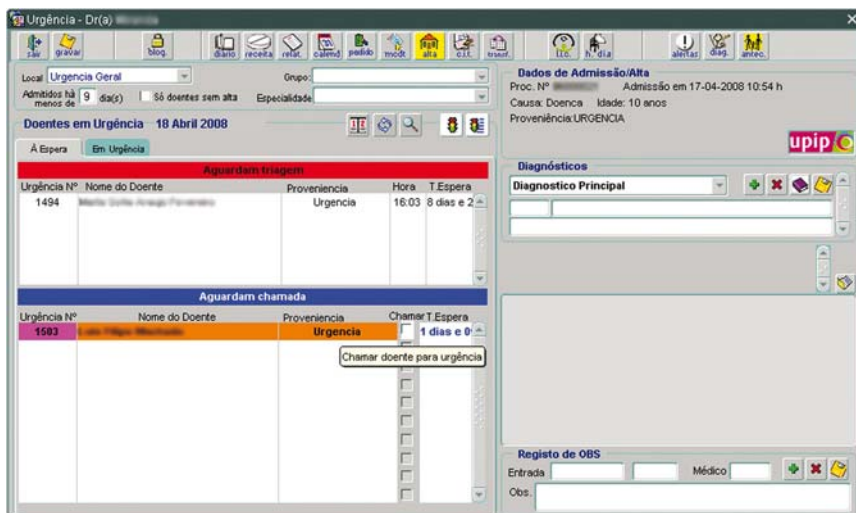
Urgência - Dr(a) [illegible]

sair gravar blog. diario receita relat. calend. pedido mcdt alta c.i.t. transf. l.t.c. h. dia alertas diag. antec.

Local Urgencia Geral
Grupo
Admitidos há menos de 9 dia(s)
Só doentes sem alta
Especialidade

Doentes em Urgência 18 Abril 2008

À Espera
Em Urgência

Aguardam triagem

| Urgência Nº | Nome do Doente | Proveniencia | Hora | T.Espera |
|---|---|---|---|---|
| 1494 | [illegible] | Urgencia | 16:03 | 8 dias e 2 |

Aguardam chamada

| Urgência Nº | Nome do Doente | Proveniencia | Chamar | T.Espera |
|---|---|---|---|---|
| 1503 | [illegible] | Urgencia | | 1 dias e 0 |

Chamar doente para urgência

Dados de Admissão/Alta
Proc. Nº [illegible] Admissão em 17-04-2008 10:54 h
Causa: Doenca Idade: 10 anos
Proveniência:URGENCIA

upip

Diagnósticos
Diagnostico Principal

Registo de OBS
Entrada
Médico
Obs.